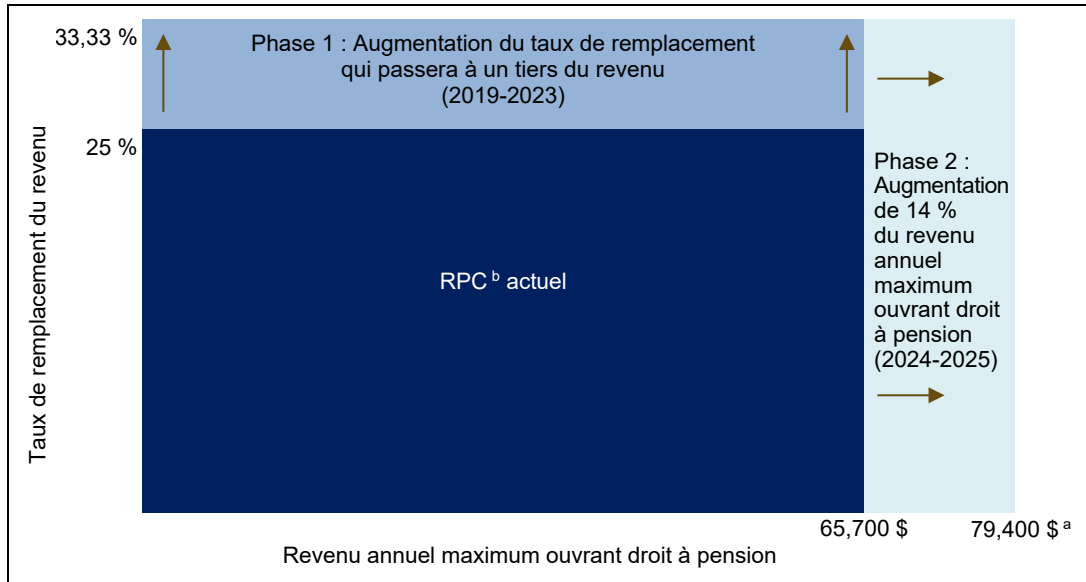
33,33 %

Phase 1 : Augmentation du taux de remplacement qui passera à un tiers du revenu (2019-2023)

25 %

Taux de remplacement du revenu

RPC $^{b}$ actuel

Phase 2 : Augmentation de 14 % du revenu annuel maximum ouvrant droit à pension (2024-2025)

65,700 $

79,400 $ $^{a}$

Revenu annuel maximum ouvrant droit à pension